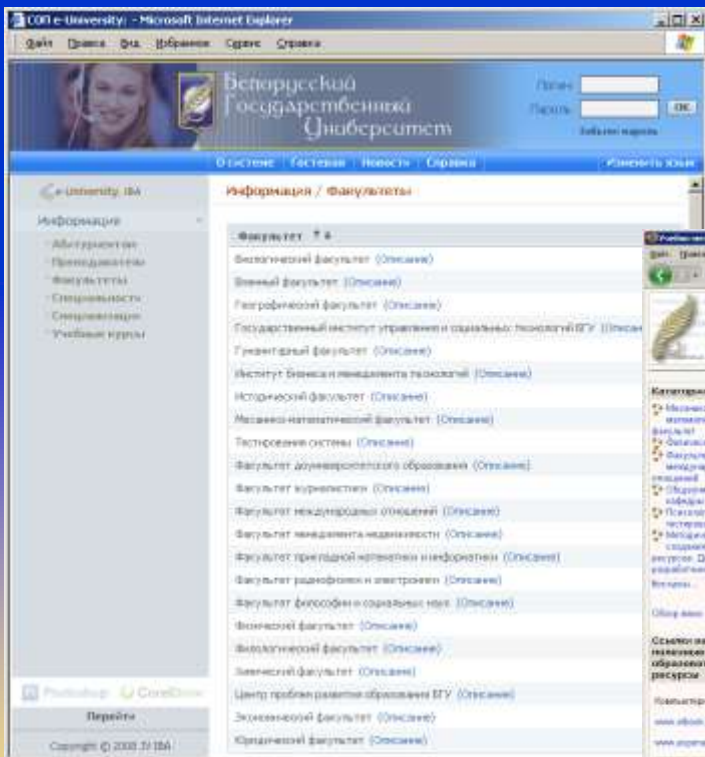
COП e-University - Microsoft Internet Explorer

Файл Правка Вид Избранное Сервис Справка

Белорусский Государственный Университет

Логин
Пароль
OK
Забыли пароль

О системе | Гостевая | Новости | Справка
Изменить язык

e-University IBA

Информация

Абитуриентам
Преподаватели
Факультеты
Специальности
Специализации
Учебные курсы

Информация / Факультеты

| Факультет |
|---|
| Биологический факультет (Описание) |
| Военный факультет (Описание) |
| Географический факультет (Описание) |
| Государственный институт управления и социальных технологий БГУ (Описание) |
| Гуманитарный факультет (Описание) |
| Институт бизнеса и менеджмента технологий (Описание) |
| Исторический факультет (Описание) |
| Механико-математический факультет (Описание) |
| Тестирование системы (Описание) |
| Факультет довузовского образования (Описание) |
| Факультет журналистики (Описание) |
| Факультет международных отношений (Описание) |
| Факультет менеджмента недвижимости (Описание) |
| Факультет прикладной математики и информатики (Описание) |
| Факультет радиофизики и электроники (Описание) |
| Факультет философии и социальных наук (Описание) |
| Физический факультет (Описание) |
| Филологический факультет (Описание) |
| Химический факультет (Описание) |
| Центр проблем развития образования БГУ (Описание) |
| Экономический факультет (Описание) |
| Юридический факультет (Описание) |

Photoshop CorelDraw

Перейти

Copyright © 2008 JV IBA

Категории
Механико-математический факультет
Физический
Факультет международных отношений
Общие информ
Психология
Методика создания ресурсов
Все курсы

Обзор всех

Ссылки на полезные образовательные ресурсы

Компьютер
www.
www.